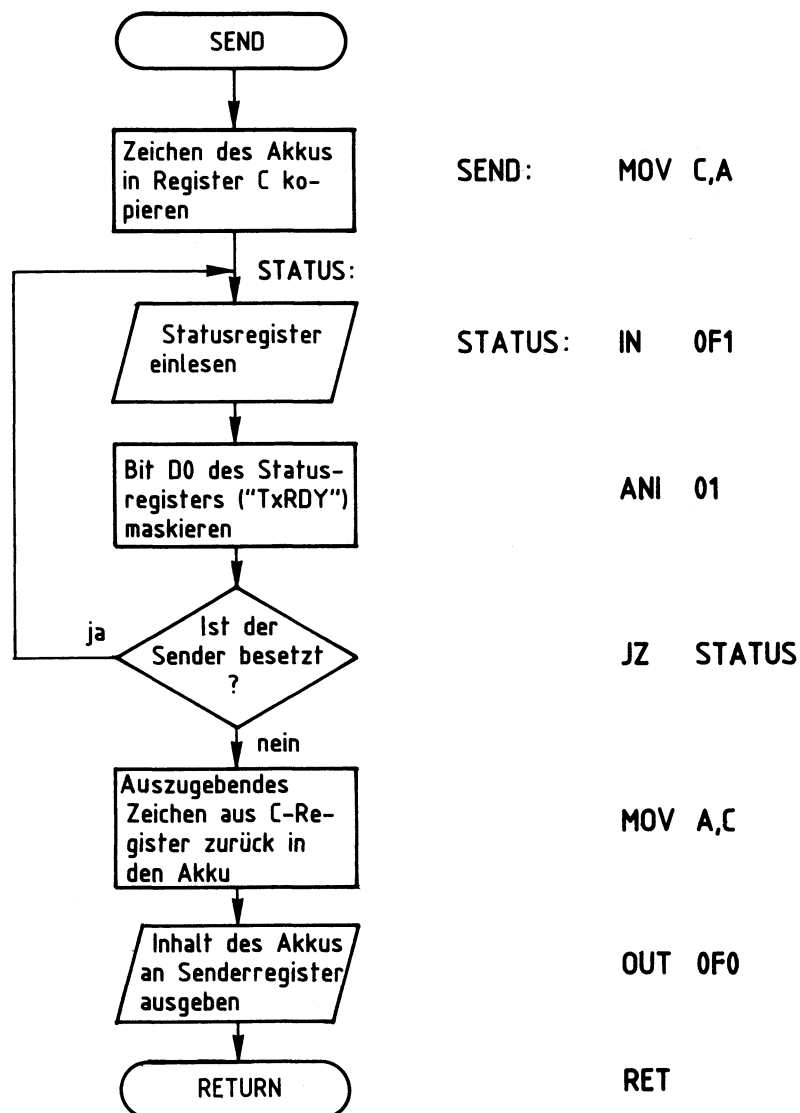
SEND

Zeichen des Akkus in Register C kopieren

SEND: MOV C,A

STATUS:

Statusregister einlesen

STATUS: IN 0F1

Bit D0 des Statusregisters ("TxRDY") maskieren

ANI 01

ja

Ist der Sender besetzt ?

JZ STATUS

nein

Auszugebendes Zeichen aus C-Register zurück in den Akku

MOV A,C

Inhalt des Akkus an Senderregister ausgeben

OUT 0F0

RETURN

RET